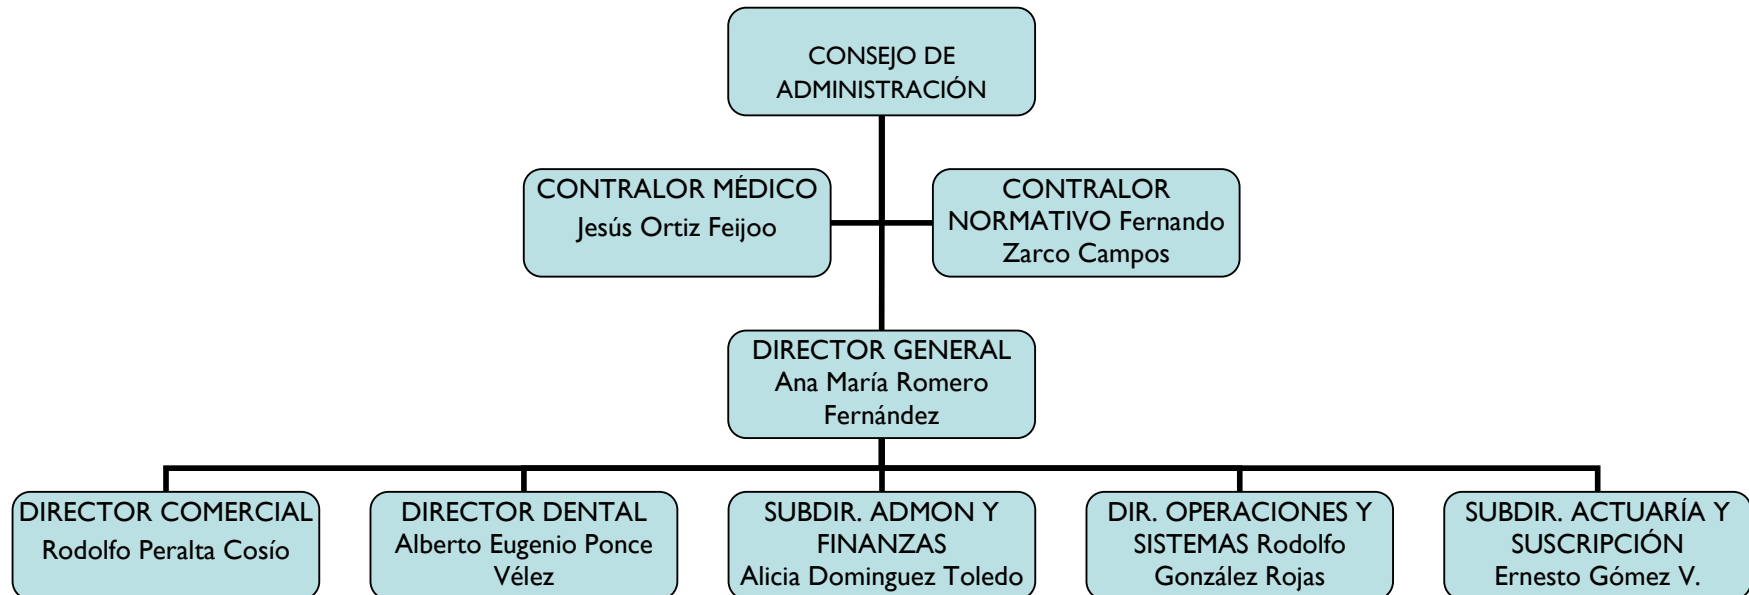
CONSEJO DE ADMINISTRACIÓN

CONTRALOR MÉDICO
Jesús Ortiz Feijoo

CONTRALOR NORMATIVO Fernando Zarco Campos

DIRECTOR GENERAL
Ana María Romero Fernández

DIRECTOR COMERCIAL
Rodolfo Peralta Cosío

DIRECTOR DENTAL
Alberto Eugenio Ponce Vélez

SUBDIR. ADMON Y FINANZAS
Alicia Dominguez Toledo

DIR. OPERACIONES Y SISTEMAS Rodolfo González Rojas

SUBDIR. ACTUARÍA Y SUSCRIPCIÓN
Ernesto Gómez V.